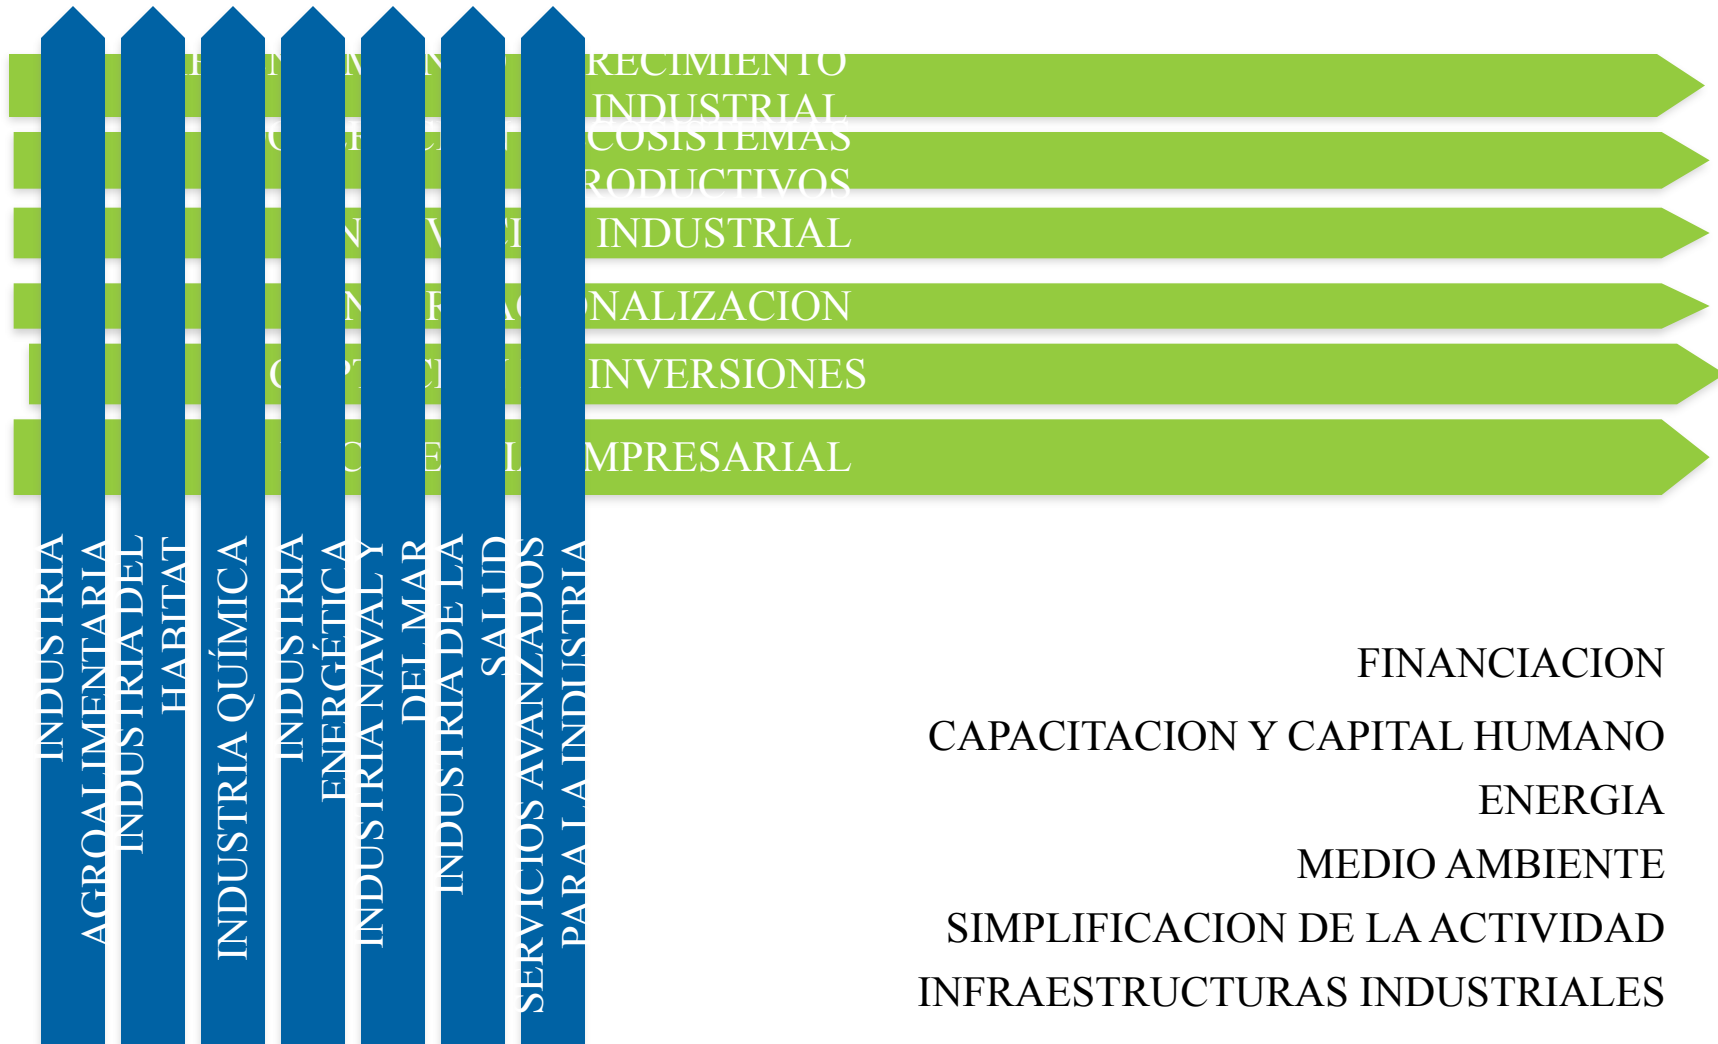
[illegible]RECIMIENTO INDUSTRIAL

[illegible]COSISTEMAS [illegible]RODUCTIVOS

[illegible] INDUSTRIAL

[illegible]NALIZACION

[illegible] INVERSIONES

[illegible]MPRESARIAL

INDUSTRIA AGROALIMENTARIA

INDUSTRIA DEL HABITAT

INDUSTRIA QUÍMICA

INDUSTRIA ENERGÉTICA

INDUSTRIA NAVAL Y DEL MAR

INDUSTRIA DE LA SALUD

SERVICIOS AVANZADOS PARA LA INDUSTRIA

FINANCIACION

CAPACITACION Y CAPITAL HUMANO

ENERGIA

MEDIO AMBIENTE

SIMPLIFICACION DE LA ACTIVIDAD

INFRAESTRUCTURAS INDUSTRIALES